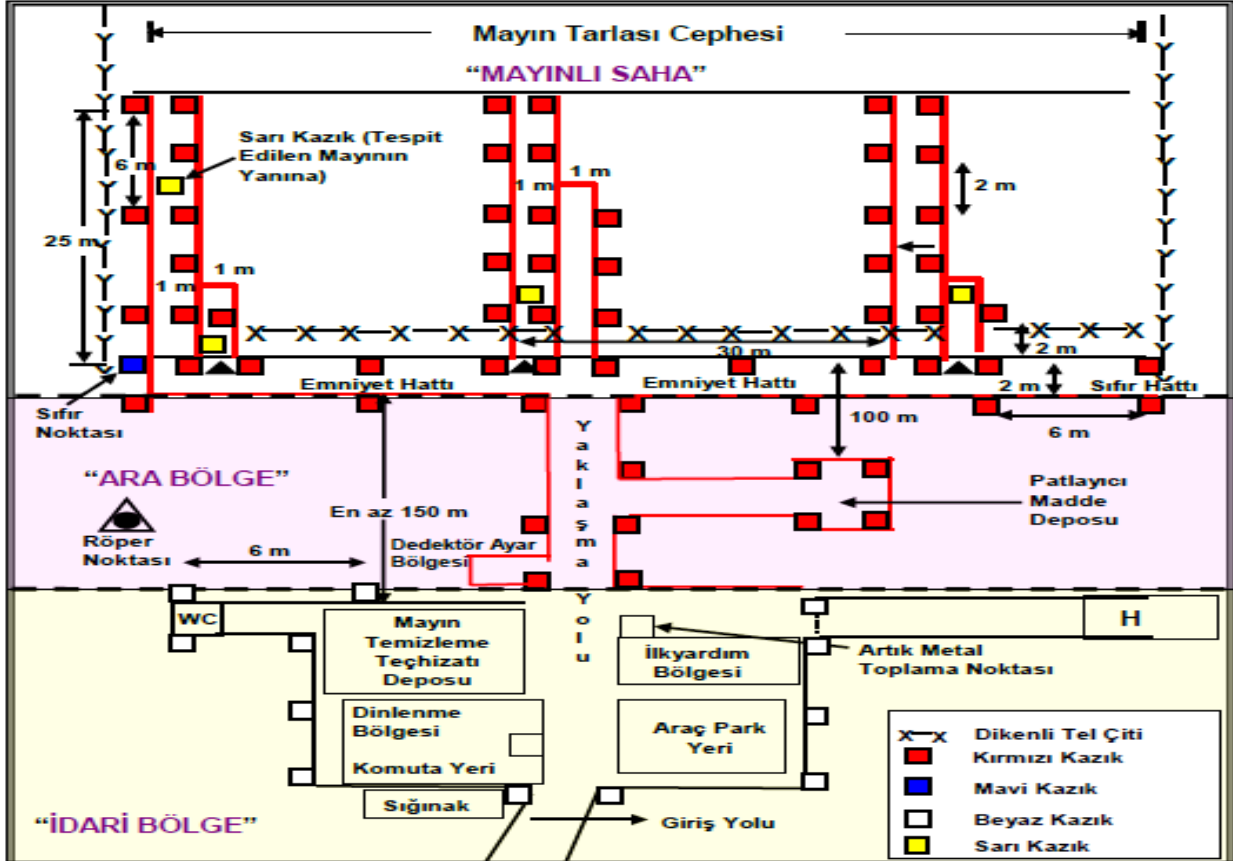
Mayın Tarlası Cephesi

"MAYINLI SAHA"

Sarı Kazık (Tespit Edilen Mayının Yanına)

6 m

25 m

1 m

1 m

1 m

1 m

2 m

30 m

2 m

2 m

Emniyet Hattı

Emniyet Hattı

Sıfır Hattı

Sıfır Noktası

100 m

6 m

"ARA BÖLGE"

Yaklaşma Yolu

Patlayıcı Madde Deposu

En az 150 m

Röper Noktası

6 m

Dedektör Ayar Bölgesi

WC

Mayın Temizleme Teçhizatı Deposu

İlkyardım Bölgesi

H

Artık Metal Toplama Noktası

Dinlenme Bölgesi

Komuta Yeri

Araç Park Yeri

Sığınak

Giriş Yolu

"İDARİ BÖLGE"

| | |
|---|---|
| X—X | Dikenli Tel Çiti |
| | Kırmızı Kazık |
| | Mavi Kazık |
| | Beyaz Kazık |
| | Sarı Kazık |